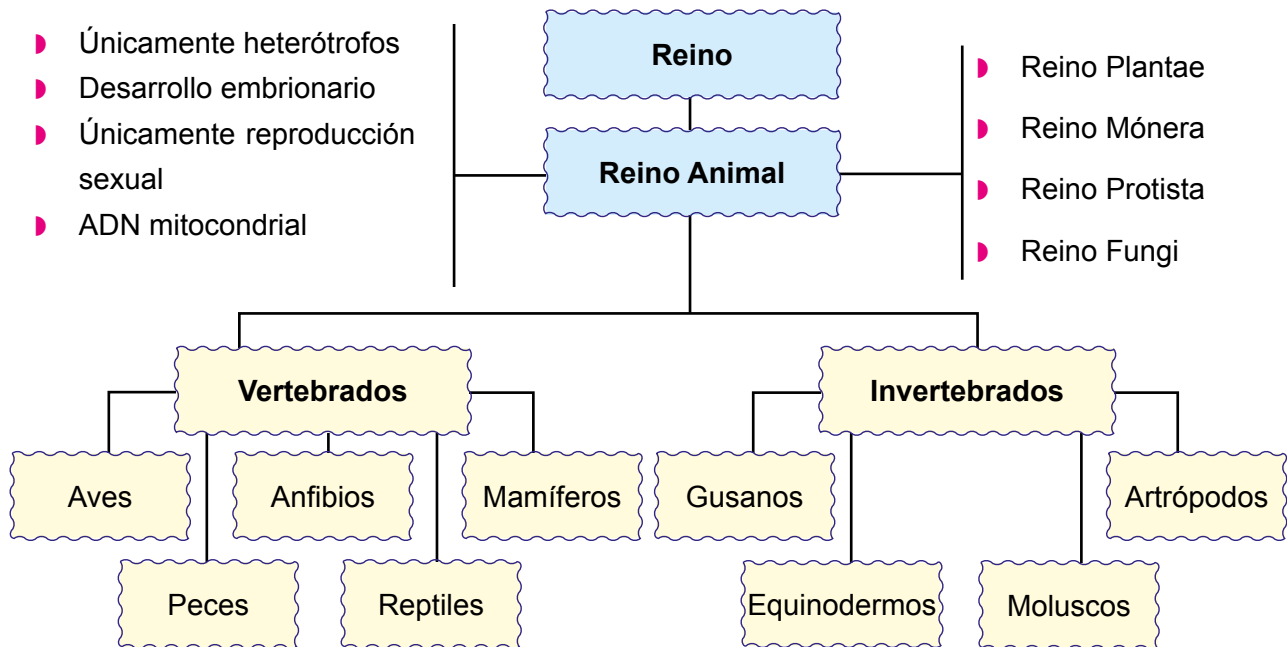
Únicamente heterótrofos
Desarrollo embrionario
Únicamente reproducción sexual
ADN mitocondrial

Reino

Reino Animal

Reino Plantae
Reino Mónera
Reino Protista
Reino Fungi

Vertebrados

Aves
Anfibios
Mamíferos
Peces
Reptiles

Invertebrados

Gusanos
Artrópodos
Equinodermos
Moluscos